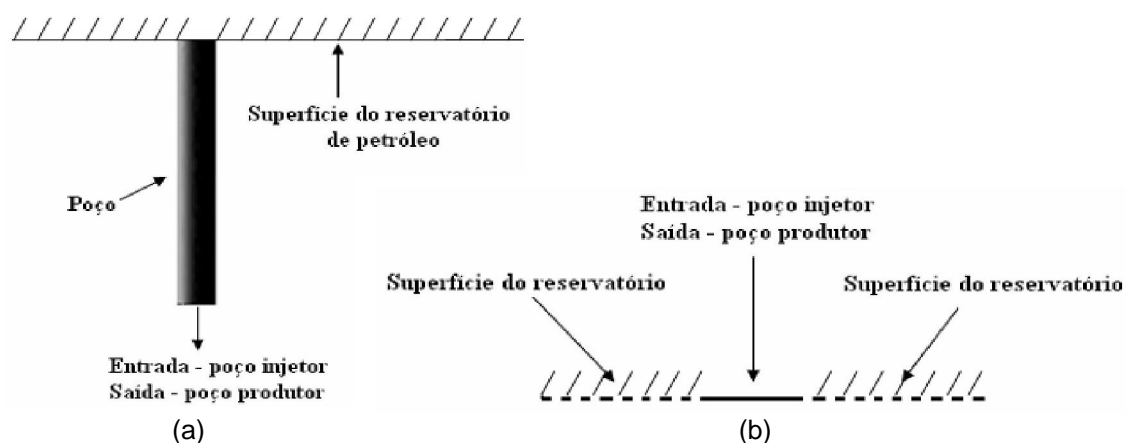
Superfície do reservatório de petróleo

Poço

Entrada - poço injetor
Saída - poço produtor

(a)

Entrada - poço injetor
Saída - poço produtor

Superfície do reservatório

Superfície do reservatório

(b)